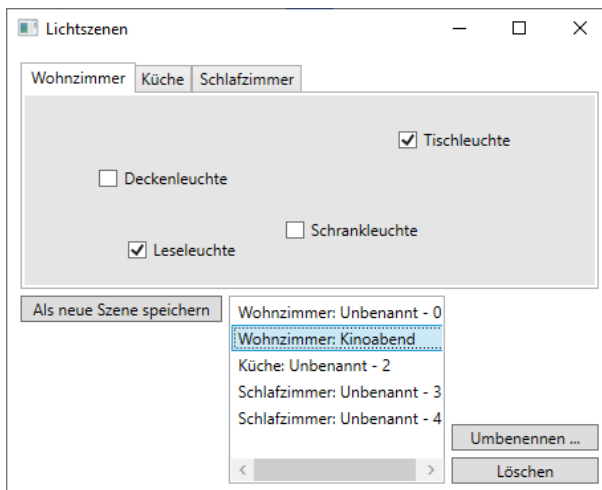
Lichtszenen

Wohnzimmer | Küche | Schlafzimmer

Tischleuchte

Deckenleuchte

Schrankleuchte

Leseleuchte

Als neue Szene speichern

Wohnzimmer: Unbenannt - 0
Wohnzimmer: Kinoabend
Küche: Unbenannt - 2
Schlafzimmer: Unbenannt - 3
Schlafzimmer: Unbenannt - 4

Umbenennen ...

Löschen